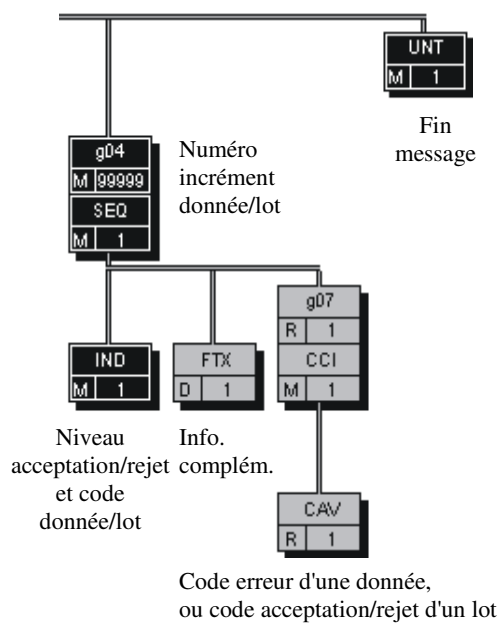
UNT
M 1

Fin message

g04
M 99999
SEQ
M 1

Numéro incrément donnée/lot

IND
M 1

Niveau acceptation/rejet et code donnée/lot

FTX
D 1

Info. complém.

g07
R 1
CCI
M 1

CAV
R 1

Code erreur d'une donnée, ou code acceptation/rejet d'un lot